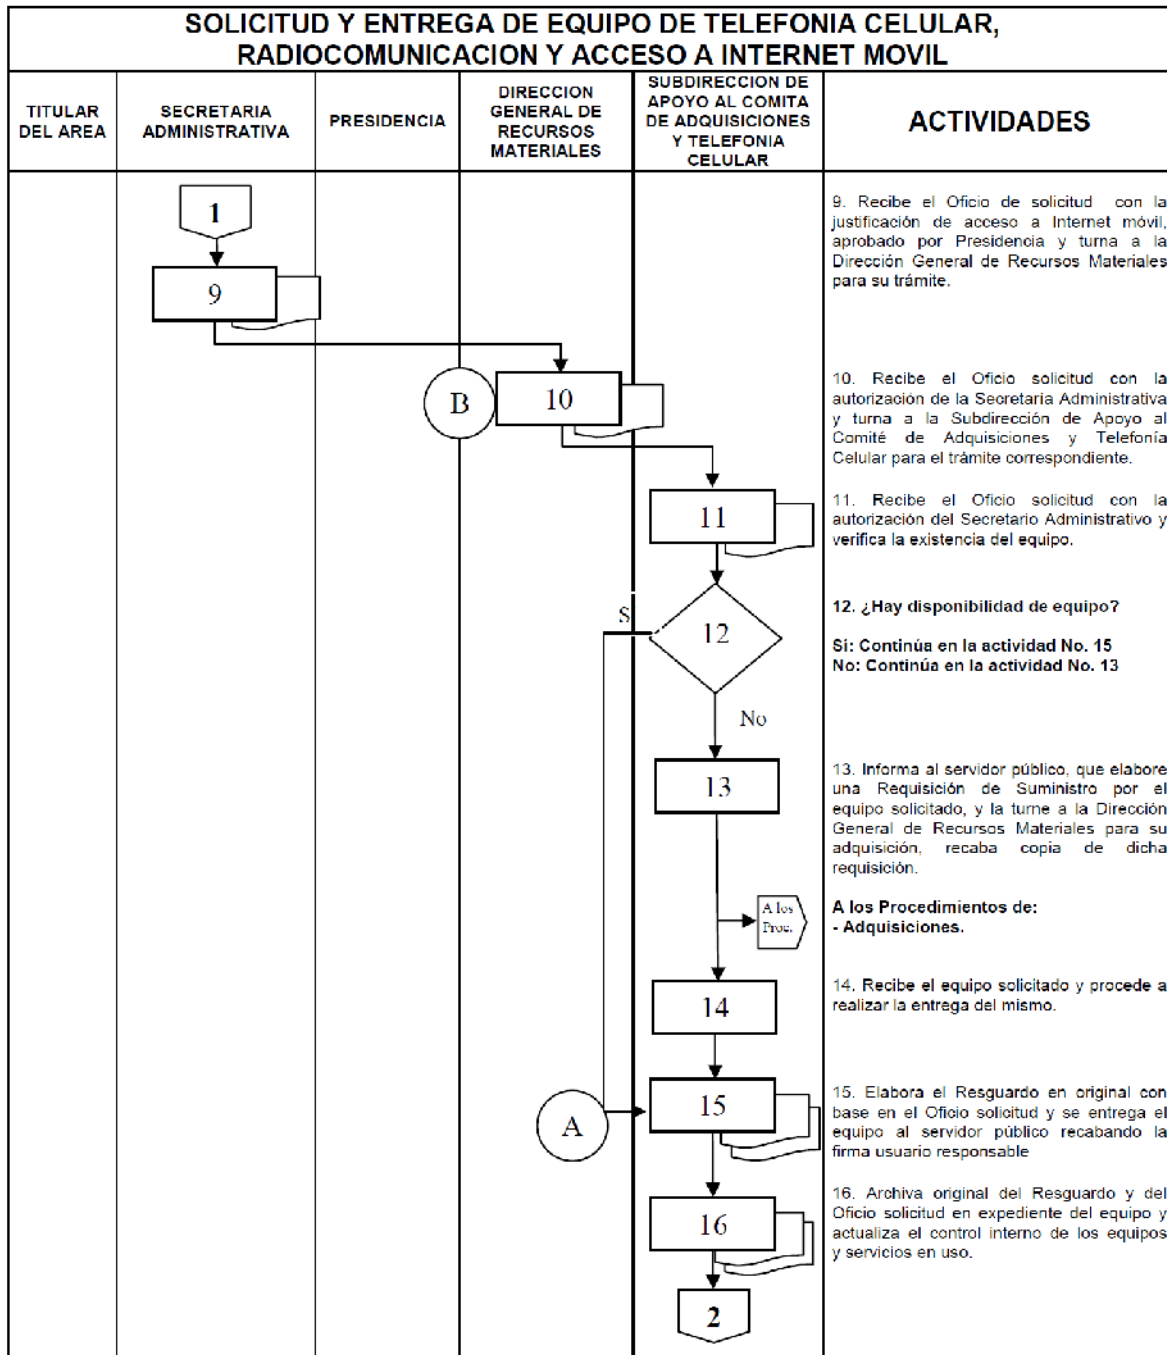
SOLICITUD Y ENTREGA DE EQUIPO DE TELEFONIA CELULAR, RADIOCOMUNICACION Y ACCESO A INTERNET MOVIL

| TITULAR DEL AREA | SECRETARIA ADMINISTRATIVA | PRESIDENCIA | DIRECCION GENERAL DE RECURSOS MATERIALES | SUBDIRECCION DE APOYO AL COMITA DE ADQUISICIONES Y TELEFONIA CELULAR | ACTIVIDADES |
|---|---|---|---|---|---|

1

9

B

10

11

S

12

No

13

A los Proc.

14

A

15

16

2

9. Recibe el Oficio de solicitud con la justificación de acceso a Internet móvil, aprobado por Presidencia y turna a la Dirección General de Recursos Materiales para su trámite.

10. Recibe el Oficio solicitud con la autorización de la Secretaria Administrativa y turna a la Subdirección de Apoyo al Comité de Adquisiciones y Telefonía Celular para el trámite correspondiente.

11. Recibe el Oficio solicitud con la autorización del Secretario Administrativo y verifica la existencia del equipo.

12. ¿Hay disponibilidad de equipo?

Si: Continúa en la actividad No. 15
No: Continúa en la actividad No. 13

13. Informa al servidor público, que elabore una Requisición de Suministro por el equipo solicitado, y la turne a la Dirección General de Recursos Materiales para su adquisición, recaba copia de dicha requisición.

A los Procedimientos de:
- Adquisiciones.

14. Recibe el equipo solicitado y procede a realizar la entrega del mismo.

15. Elabora el Resguardo en original con base en el Oficio solicitud y se entrega el equipo al servidor público recabando la firma usuario responsable

16. Archiva original del Resguardo y del Oficio solicitud en expediente del equipo y actualiza el control interno de los equipos y servicios en uso.